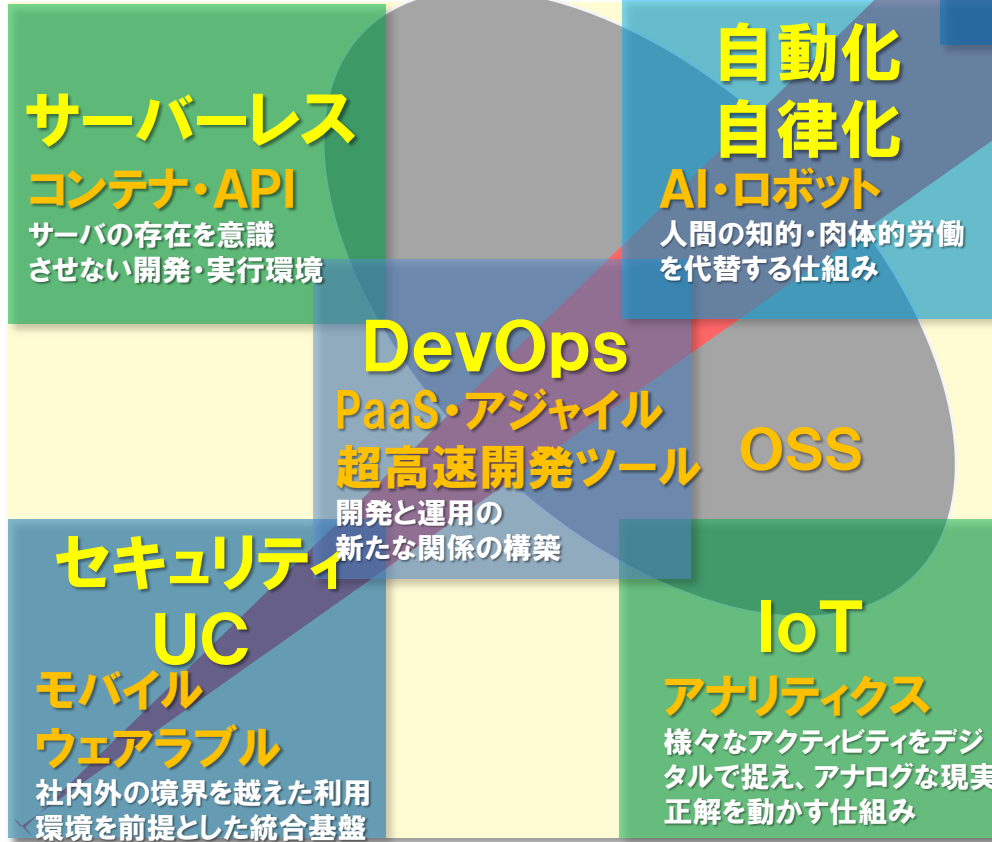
サーバーレス
コンテナ・API
サーバの存在を意識させない開発・実行環境

自動化
自律化
AI・ロボット
人間の知的・肉体的労働を代替する仕組み

DevOps
PaaS・アジャイル
超高速開発ツール
開発と運用の新たな関係の構築

OSS

セキュリティ
UC
モバイル
ウェアラブル
社内外の境界を越えた利用環境を前提とした統合基盤

IoT
アナリティクス
様々なアクティビティをデジタルで捉え、アナログな現実
正解を動かす仕組み